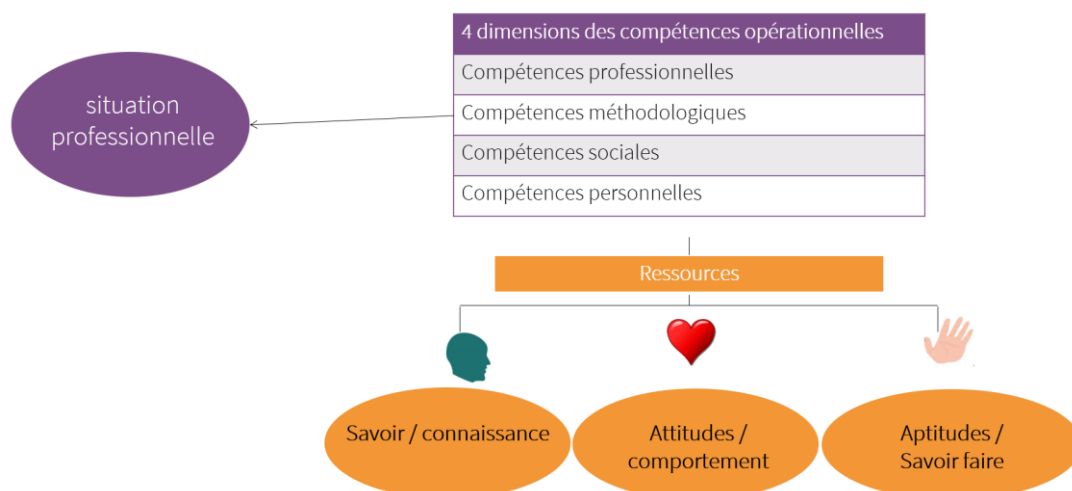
situation professionnelle

| 4 dimensions des compétences opérationnelles |
|---|
| Compétences professionnelles |
| Compétences méthodologiques |
| Compétences sociales |
| Compétences personnelles |

Ressources

Savoir / connaissance

Attitudes / comportement

Aptitudes / Savoir faire